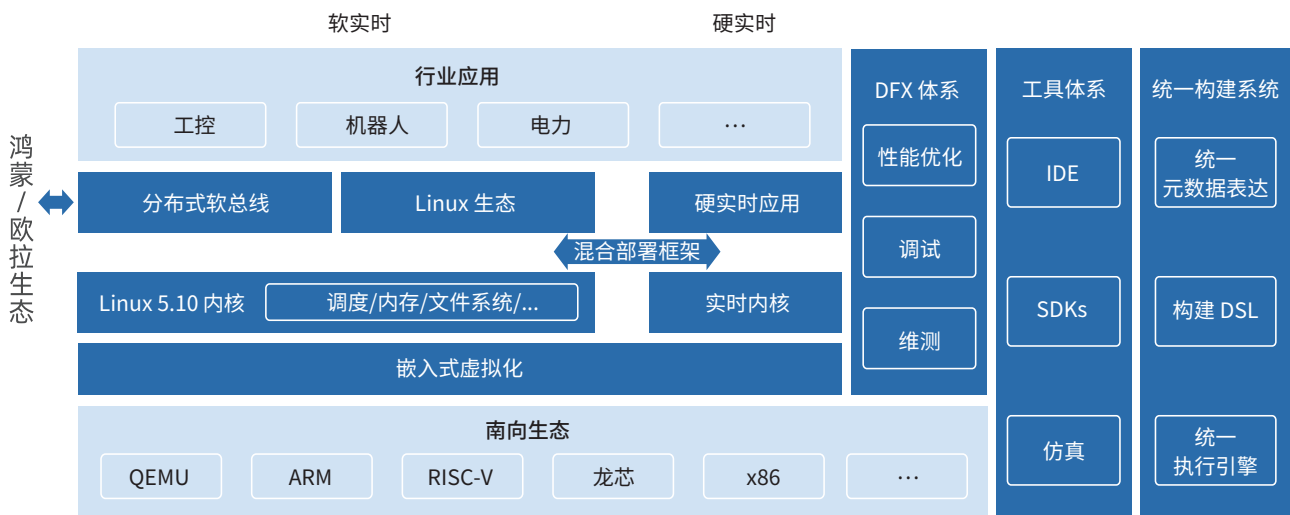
软实时

硬实时

鸿蒙/欧拉生态

行业应用

工控

机器人

电力

…

分布式软总线

Linux 生态

硬实时应用

混合部署框架

Linux 5.10 内核

调度/内存/文件系统/...

实时内核

嵌入式虚拟化

南向生态

QEMU

ARM

RISC-V

龙芯

x86

…

DFX 体系

性能优化

调试

维测

工具体系

IDE

SDKs

仿真

统一构建系统

统一元数据表达

构建 DSL

统一执行引擎